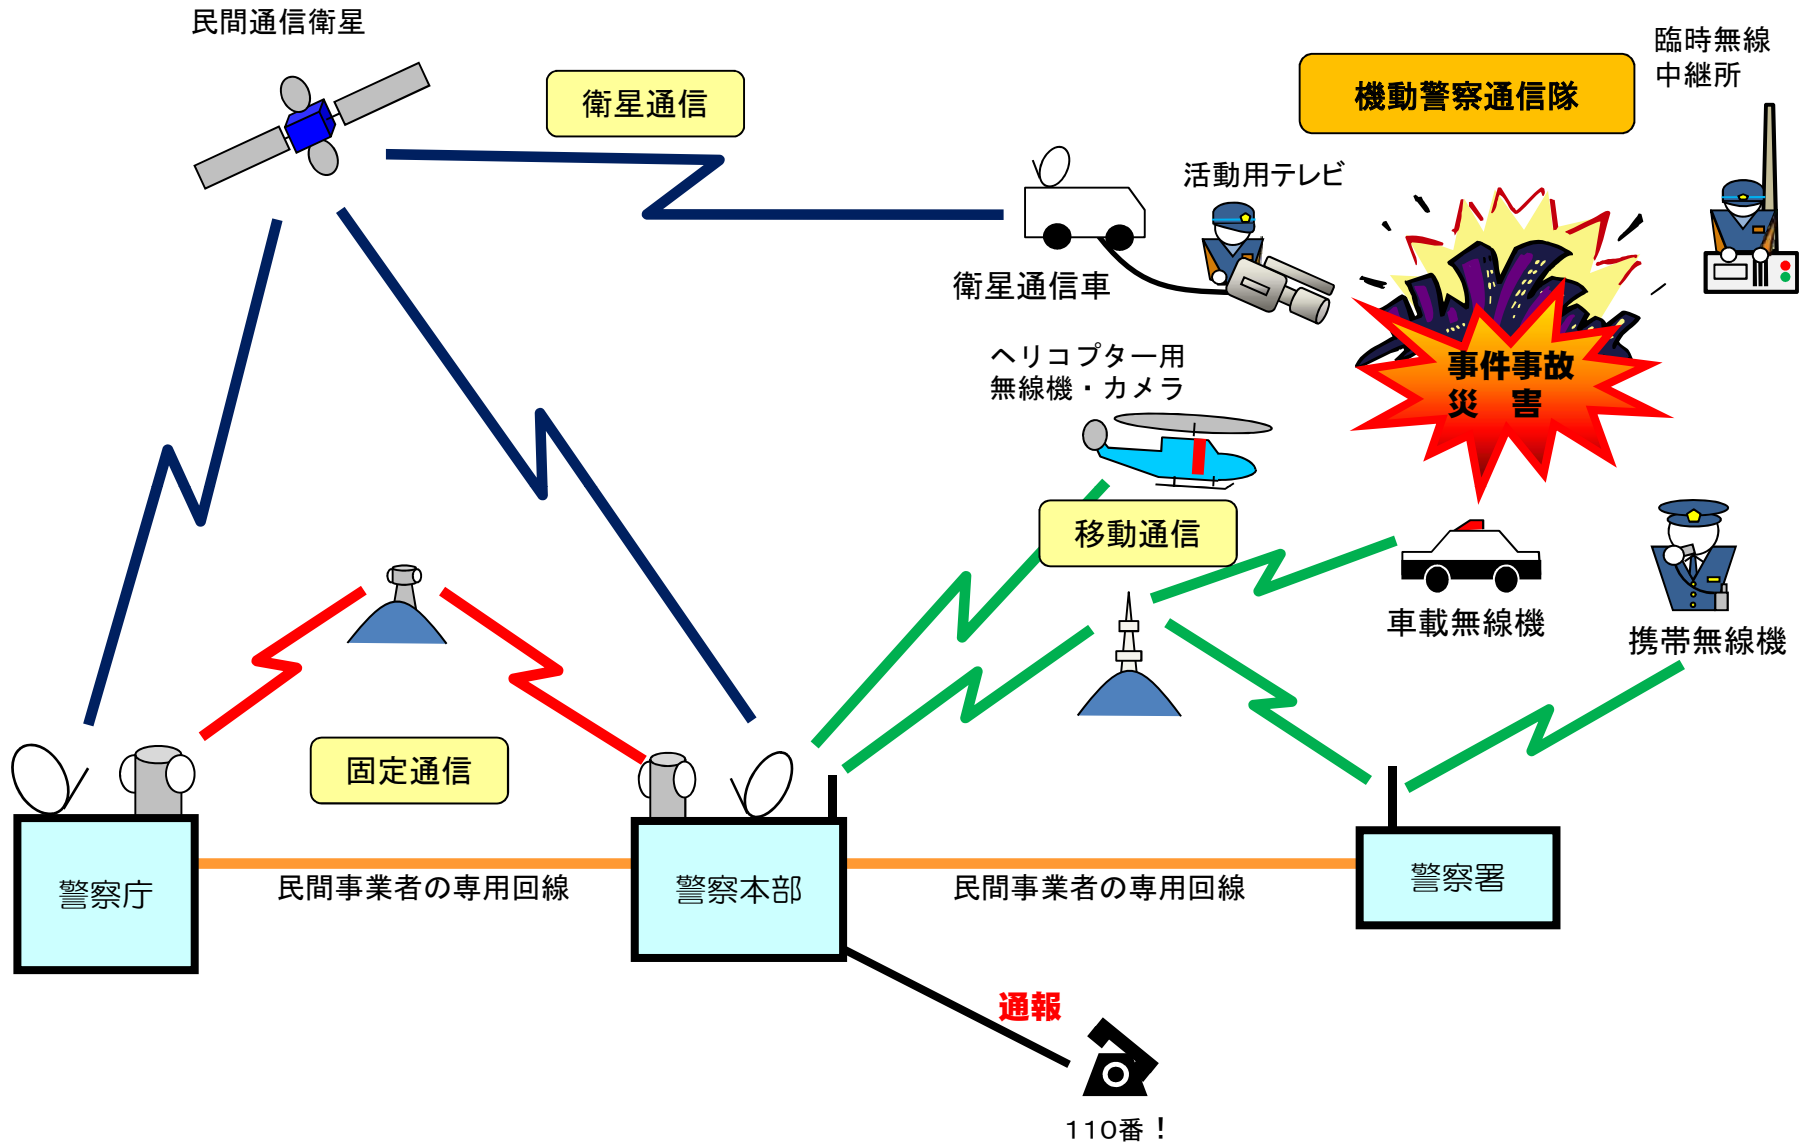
民間通信衛星

衛星通信

機動警察通信隊

臨時無線
中継所

活動用テレビ

衛星通信車

事件事故
災　害

ヘリコプター用
無線機・カメラ

移動通信

車載無線機

携帯無線機

固定通信

警察庁

民間事業者の専用回線

警察本部

民間事業者の専用回線

警察署

通報

110番！